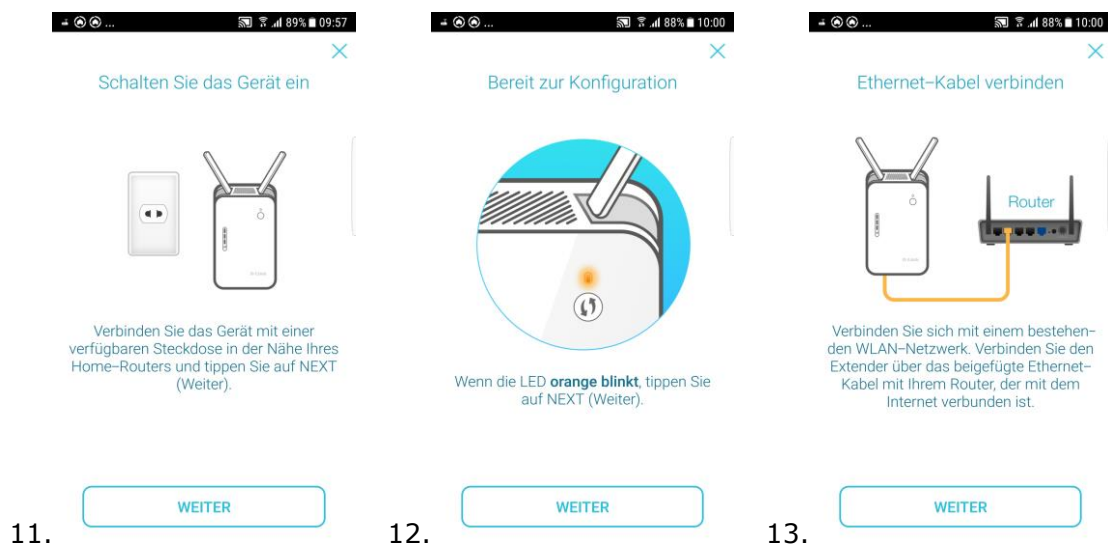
89% 09:57
×
Schalten Sie das Gerät ein

Verbinden Sie das Gerät mit einer verfügbaren Steckdose in der Nähe Ihres Home-Routers und tippen Sie auf NEXT (Weiter).

WEITER

11.

88% 10:00
×
Bereit zur Konfiguration

Wenn die LED **orange blinkt**, tippen Sie auf NEXT (Weiter).

WEITER

12.

88% 10:00
×
Ethernet-Kabel verbinden

Router

Verbinden Sie sich mit einem bestehenden WLAN-Netzwerk. Verbinden Sie den Extender über das beigefügte Ethernet-Kabel mit Ihrem Router, der mit dem Internet verbunden ist.

WEITER

13.